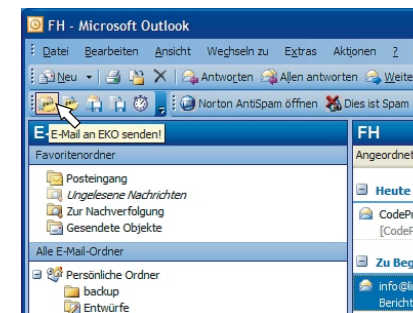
FH - Microsoft Outlook

Datei Bearbeiten Ansicht Wechseln zu Extras Aktionen ?

Neu | Antworten | Allen antworten | Weite

Norton AntiSpam öffnen | Dies ist Spam

E-Mail an EKO senden!

E

Favoritenordner

Posteingang

Ungelesene Nachrichten

Zur Nachverfolgung

Gesendete Objekte

Alle E-Mail-Ordner

Persönliche Ordner

backup

Entwürfe

FH

Angeordnet

Heute

CodePr

[CodeP

Zu Beg

info@li

Bericht